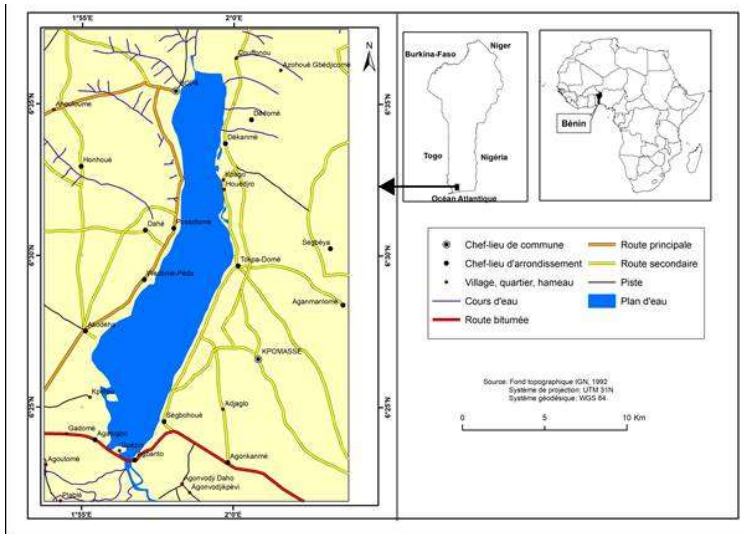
1°55'E
2°0'E
N
6°35'N
6°30'N
6°25'N
1°55'E
2°0'E
Couffonou
Azohoué Gbédjicomé
Ahozoume
Gbédomé
Dékanmé
Honhoué
Kpago
Houédjro
Ouhé
Possotomè
Segbéya
Tokpa-Domè
Akotomè-Pédji
Aganmanlomè
Akodeha
KPOMASSE
Kpovidji
Adjaglo
Ségbohoué
Gadomé
Agatogbo
Agonkanmé
Agoutomé
Agonvody Daho
Agonvodjkpévi
Burkina-Faso
Niger
Togo
Nigéria
Océan Atlantique
Bénin
Chef-lieu de commune
Chef-lieu d'arrondissement
Village, quartier, hameau
Cours d'eau
Route bitumée
Route principale
Route secondaire
Piste
Plan d'eau
Source: Fond topographique IGN, 1992
Système de projection: UTM 31N
Système géodésique: WGS 84
0
5
10 Km